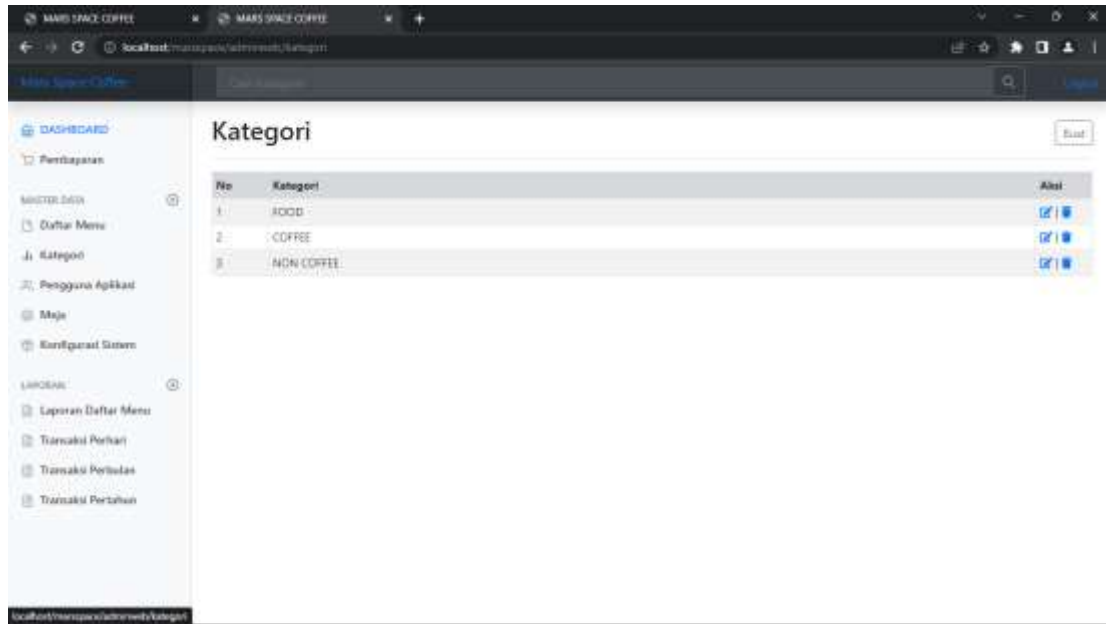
MARS SPACE COFFEE
MARS SPACE COFFEE

localhost/marsspace/adminweb/kategori

Mars Space Coffee

Cari Kategori

Logout

DASHBOARD

Pembayaran

MASTER DATA

Daftar Menu

Kategori

Pengguna Aplikasi

Meja

Konfigurasi Sistem

LAPORAN

Laporan Daftar Menu

Transaksi Perhari

Transaksi Perbulan

Transaksi Pertahun

Kategori

Buat

| No | Kategori | Aksi |
|---|---|---|
| 1 | FOOD | |
| 2 | COFFEE | |
| 3 | NON COFFEE | |

localhost/marsspace/adminweb/kategori